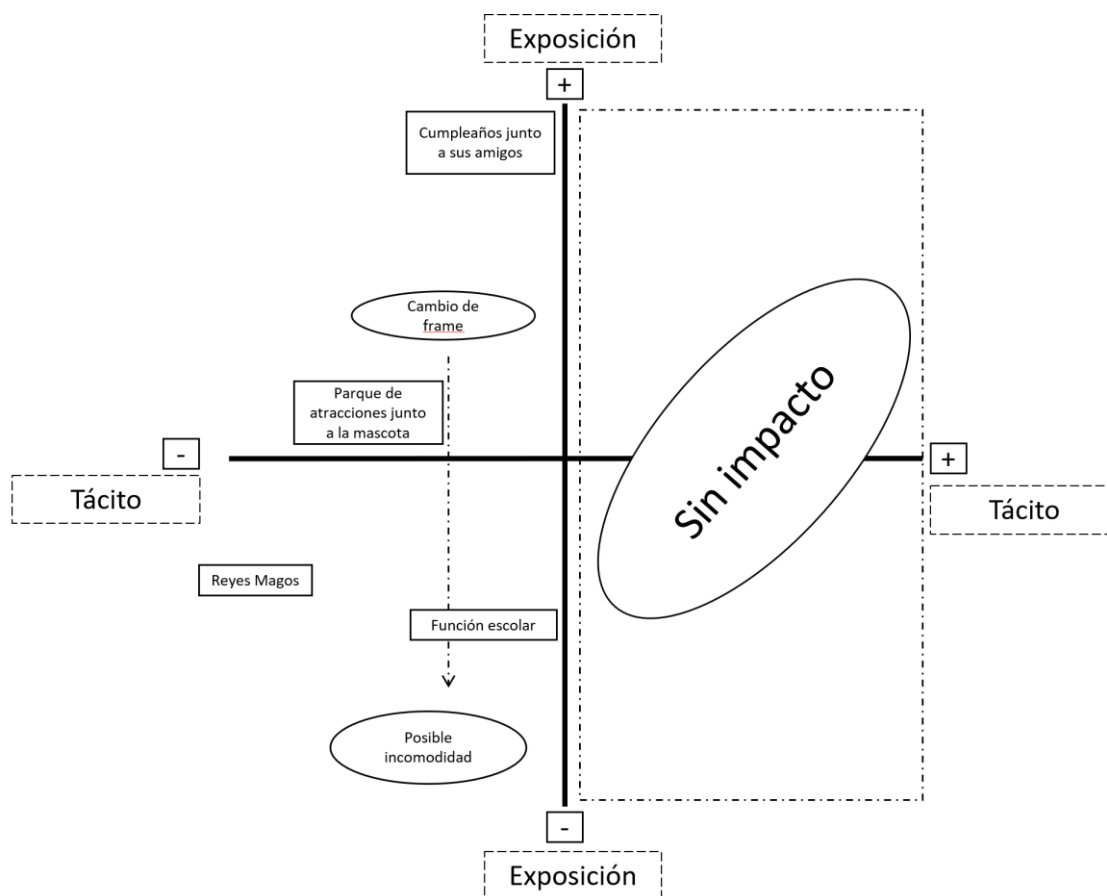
Exposición

+

Cumpleaños junto a sus amigos

Cambio de frame

Parque de atracciones junto a la mascota

-

Tácito

Sin impacto

+

Tácito

Reyes Magos

Función escolar

Posible incomodidad

-

Exposición